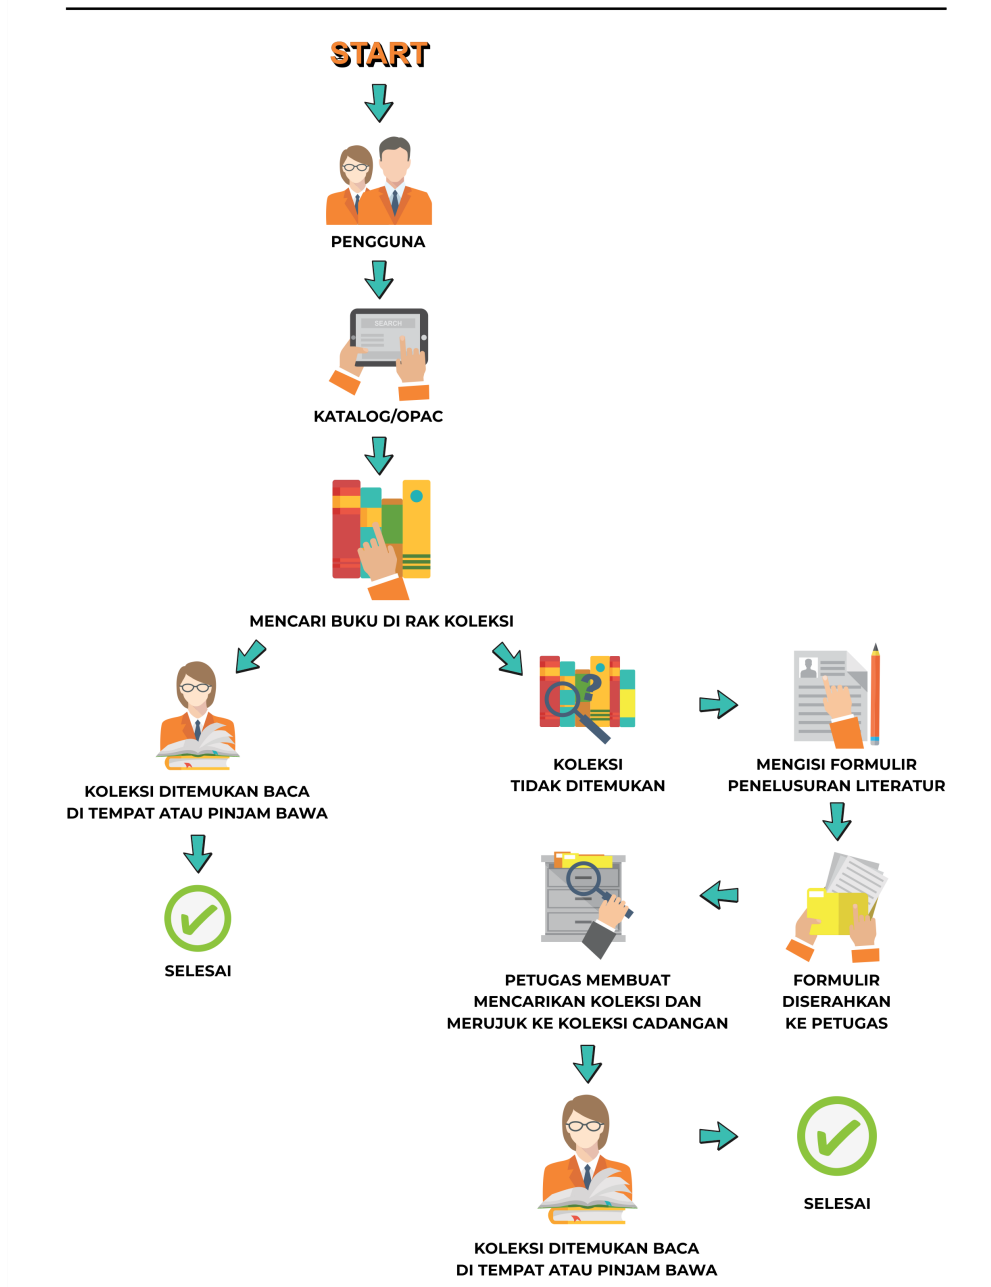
START

PENGGUNA

SEARCH

KATALOG/OPAC

MENCARI BUKU DI RAK KOLEKSI

KOLEKSI DITEMUKAN BACA DI TEMPAT ATAU PINJAM BAWA

SELESAI

KOLEKSI TIDAK DITEMUKAN

MENGISI FORMULIR PENELUSURAN LITERATUR

FORMULIR DISERAHKAN KE PETUGAS

PETUGAS MEMBUAT MENCARIKAN KOLEKSI DAN MERUJUK KE KOLEKSI CADANGAN

KOLEKSI DITEMUKAN BACA DI TEMPAT ATAU PINJAM BAWA

SELESAI